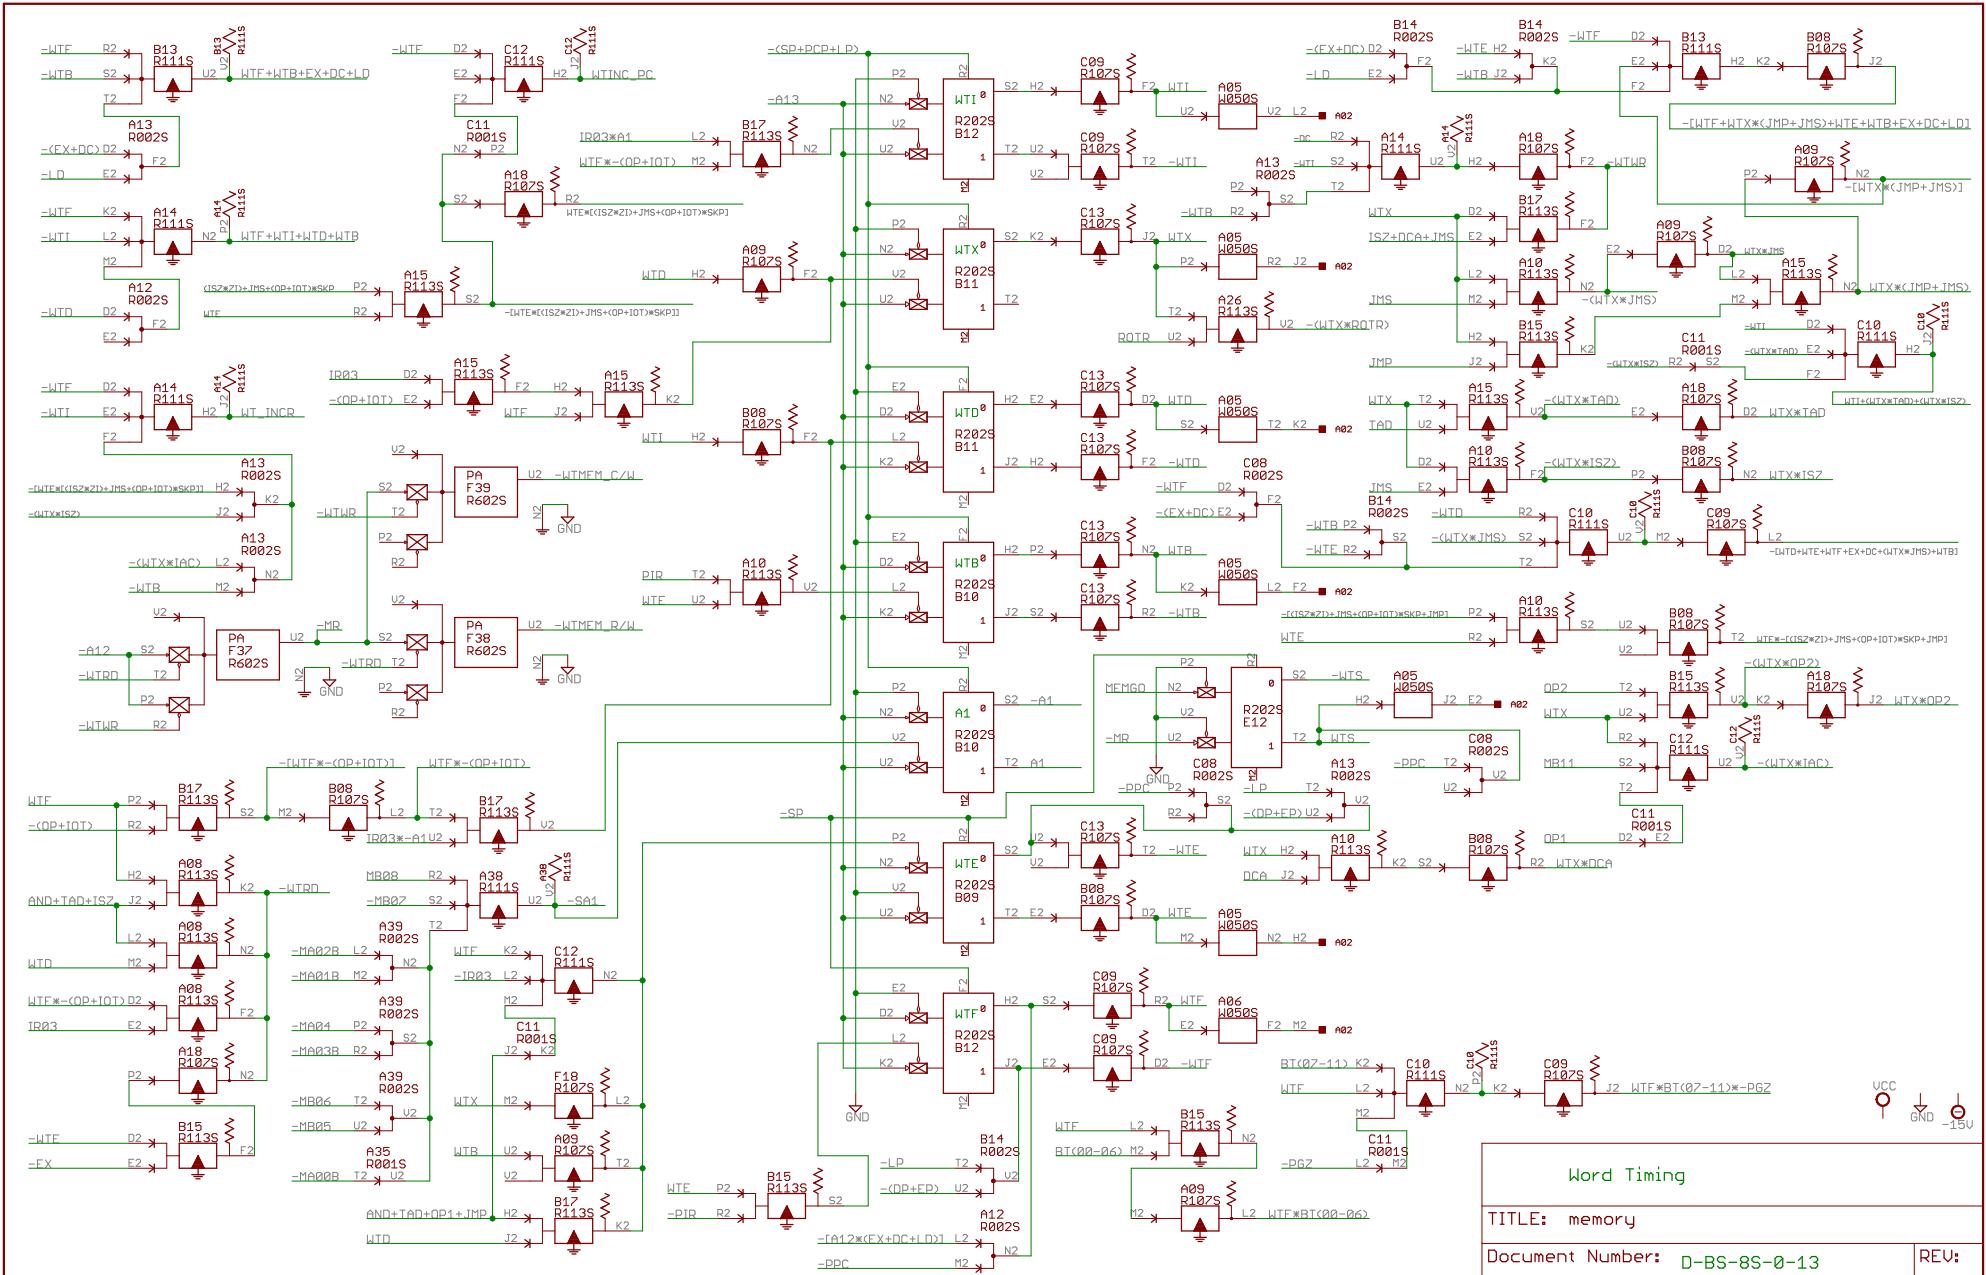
-WTF R2 B13 R111S U2 B13 R111S WTF+WTB+EX+DC+LD
-WTB S2
T2
A13 R002S
-(EX+DC) D2
F2
-LD E2

-WTF K2 A14 R111S P2 A14 R111S
-WTI L2 N2 WTF+WTI+WTD+WTB
M2
A12 R002S
-WTD D2 F2
E2

-WTF D2 A14 R111S J2 A14 R111S
-WTI E2 H2 WT_INCR
F2

A13 R002S
-[WTE*[(ISZ*ZI)+JMS+(OP+IOT)*SKP]] H2 K2
-(WTX*ISZ) J2
A13 R002S
-(WTX*IAC) L2 N2
-WTB M2

V2
-A12 S2 PA F37 R602S U2 -MR
-WTRD T2
P2 N2 GND
-WTWR R2

-WTF D2 C12 R111S U2 C12 R111S
E2 H2 WTINC_PC
F2
C11 R001S
N2 P2
A18 R107S
S2 R2
WTE*[(ISZ*ZI)+JMS+(OP+IOT)*SKP]
(ISZ*ZI)+JMS+(OP+IOT)*SKP P2 A15 R113S
WTF R2 S2 -[WTE*[(ISZ*ZI)+JMS+(OP+IOT)*SKP]]

IR03 D2 A15 R113S A15 R113S
-(OP+IOT) E2 F2 H2
WTF J2 K2

V2
S2 PA F39 R602S U2 -WTMEM_C/W
-WTWR T2 N2 GND
P2
R2
V2
S2 PA F38 R602S U2 -WTMEM_R/W
-WTRD T2 N2 GND
P2
R2

-(SP+PCP+LP)
-A13
IR03*A1 L2 B17 R113S
WTF*-(OP+IOT) M2 N2

WTD H2 A09 R107S F2
WTI H2 B08 R107S F2
PIR T2 A10 R113S
WTF U2 V2

-[WTF*-(OP+IOT)] WTF*-(OP+IOT)
WTF P2 B17 R113S B08 R107S B17 R113S
-(OP+IOT) R2 S2 M2 L2 T2 U2
IR03*-A1
H2 A08 R113S K2 -WTRD
AND+TAD+ISZ J2
L2 A08 R113S N2
WTD M2
WTF*-(OP+IOT) D2 A08 R113S F2
IR03 E2
P2 A18 R107S N2
B15 R113S
-WTE D2 F2
-FX E2

MB08 R2 A38 R111S A38 R111S
-MB07 S2 U2 -SA1
T2
A39 R002S
-MA02B L2 N2
-MA01B M2
A39 R002S
-MA04 P2 S2
-MA03B R2
A39 R002S
-MB06 T2 U2
-MB05 U2
A35 R001S
-MA00B T2 U2
WTF K2 C12 R111S N2
-IR03 L2
M2
C11 R001S
J2 K2
WTX M2 F18 R107S L2
WTB U2 A09 R107S T2
V2
AND+TAD+OP1+JMP H2 B17 R113S K2
WTD J2

P2 N2 WTI R202S B12 S2 H2 C09 R107S F2 WTI A05 W050S U2 L2 A02
U2 U2 T2 U2 C09 R107S T2 -WTI
U2 M2
P2 N2 WTX R202S B11 S2 K2 C13 R107S J2 WTX A05 W050S R2 J2 A02
U2 U2 T2 P2
T2 A26 R113S U2 -(WTX*ROTR)
ROTR U2
E2 D2 WTD R202S B11 H2 E2 C13 R107S D2 WTD A05 W050S T2 K2 A02
L2 K2 J2 H2 C13 R107S F2 -WTD S2
E2 D2 WTB R202S B10 H2 P2 C13 R107S N2 WTB A05 W050S L2 F2 A02
L2 K2 J2 S2 C13 R107S R2 -WTB K2
P2 N2 A1 R202S B10 S2 -A1
U2 U2 T2 A1
-SP
P2 N2 WTE R202S B09 S2 U2 C13 R107S T2 -WTE
U2 U2 T2 E2 B08 R107S D2 WTE A05 W050S N2 H2 A02
M2
E2 D2 WTF R202S B12 H2 S2 C09 R107S R2 WTF A06 W050S F2 M2 A02
L2 K2 J2 E2 C09 R107S D2 -WTF E2
GND

WTE P2 B15 R113S S2
-PIR R2
B14 R002S
-LP T2 U2
-(OP+EP) U2
A12 R002S
-[A12*(EX+DC+LD)] L2 N2
-PPC M2

MEMGO N2 P2 R202S E12 S2 -WTS
-MR U2 V2 T2 WTS
GND
A05 W050S H2 J2 E2 A02
C08 R002S
-PPC T2 V2
C08 R002S -PPC P2 S2
A13 R002S -LP T2 V2 R2 -(OP+EP) U2

-(EX+DC) D2 F2
-LD E2
B14 R002S
-WTE H2 K2
-WTB J2
B14 R002S
-WTF D2 B13 R111S H2 K2 B08 R107S J2
E2
F2
-[WTF+WTX*(JMP+JMS)+WTE+WTB+EX+DC+LD]
-DC R2 A14 R111S A14 R111S A18 R107S
A13 R002S -WTI S2 U2 H2 F2 -WTWR
P2 T2
-WTB R2 S2
WTX D2 B17 R113S F2
ISZ+DCA+JMS E2
A09 R107S P2 A09 R107S N2 -[WTX*(JMP+JMS)]
F2 D2 WTX*JMS
A10 R113S L2 A15 R113S
N2 J2 N2 WTX*(JMP+JMS)
-(WTX*JMS) M2
JMS M2
H2 B15 R113S K2
JMP J2
C11 R001S -WTI D2 C10 R111S C10 R111S
-(WTX*ISZ) R2 S2 -(WTX*TAD) E2 H2
F2 WTI+(WTX*TAD)+(WTX*ISZ)
WTX T2 A15 R113S U2 -(WTX*TAD) E2 A18 R107S D2 WTX*TAD
TAD U2
D2 A10 R113S -(WTX*ISZ) P2 B08 R107S N2 WTX*ISZ
JMS E2 F2
-WTF D2 C08 R002S
-(EX+DC) E2 F2
B14 R002S
-WTB P2 S2
-WTE R2
-WTD R2 C10 R111S C10 R111S C09 R107S
-(WTX*JMS) S2 U2 M2 L2
T2 -[WTD+WTE+WTF+EX+DC+(WTX*JMS)+WTB]
-[(ISZ*ZI)+JMS+(OP+IOT)*SKP+JMP] P2 A10 R113S
WTE R2 S2 U2 B08 R107S T2 WTE*-[(ISZ*ZI)+JMS+(OP+IOT)*SKP+JMP]
V2
-(WTX*OP2)
OP2 T2 B15 R113S A18 R107S
WTX U2 V2 K2 J2 WTX*OP2
R2 C12 R111S C12 R111S
MB11 S2 U2 -(WTX*IAC)
T2
C11 R001S
OP1 D2 E2
WTX H2 A10 R113S B08 R107S
DCA J2 K2 S2 R2 WTX*DCA

BT(07-11) K2 C10 R111S C10 R111S C09 R107S
WTF L2 N2 K2 J2 WTF*BT(07-11)*-PGZ
M2
WTF L2 B15 R113S N2
BT(00-06) M2
C11 R001S
-PGZ L2 M2
A09 R107S
M2 L2 WTF*BT(00-06)

VCC GND -15V

Word Timing
TITLE: memory
Document Number: D-BS-8S-0-13 REV: